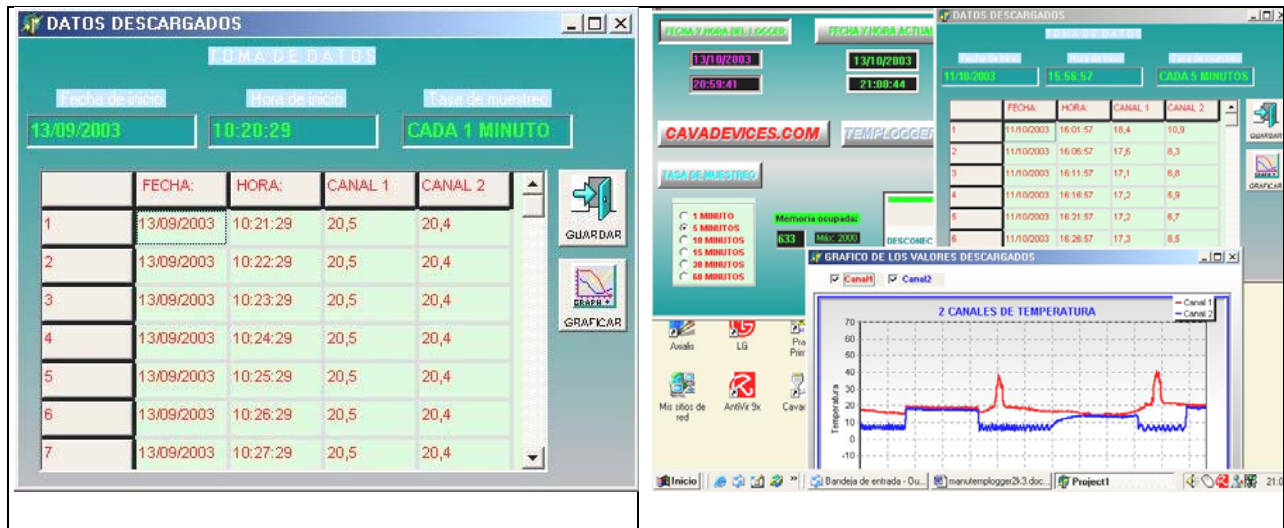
DATOS DESCARGADOS

TOMA DE DATOS

Fecha de inicio
13/09/2003

Hora de inicio
10:20:29

Tasa de muestreo
CADA 1 MINUTO

| | FECHA: | HORA: | CANAL 1 | CANAL 2 |
|---|---|---|---|---|
| 1 | 13/09/2003 | 10:21:29 | 20,5 | 20,4 |
| 2 | 13/09/2003 | 10:22:29 | 20,5 | 20,4 |
| 3 | 13/09/2003 | 10:23:29 | 20,5 | 20,4 |
| 4 | 13/09/2003 | 10:24:29 | 20,5 | 20,4 |
| 5 | 13/09/2003 | 10:25:29 | 20,5 | 20,4 |
| 6 | 13/09/2003 | 10:26:29 | 20,5 | 20,4 |
| 7 | 13/09/2003 | 10:27:29 | 20,5 | 20,4 |

GUARDAR

GRAPH +
GRAFICAR

FECHA Y HORA DEL LOGGER
13/10/2003
20:59:41

FECHA Y HORA ACTUAL
13/10/2003
21:00:44

CAVADEVICES.COM

TEMPLOGGER

TASA DE MUESTREO

1 MINUTO
5 MINUTOS
10 MINUTOS
15 MINUTOS
30 MINUTOS
60 MINUTOS

Memoria ocupada:
633
Máx: 2000

DESCONEC

DATOS DESCARGADOS

TOMA DE DATOS

Fecha de inicio
11/10/2003

Hora de inicio
15:56:57

Tasa de muestreo
CADA 5 MINUTOS

| | FECHA: | HORA: | CANAL 1 | CANAL 2 |
|---|---|---|---|---|
| 1 | 11/10/2003 | 16:01:57 | 18,4 | 10,9 |
| 2 | 11/10/2003 | 16:06:57 | 17,6 | 8,3 |
| 3 | 11/10/2003 | 16:11:57 | 17,1 | 6,8 |
| 4 | 11/10/2003 | 16:16:57 | 17,2 | 5,9 |
| 5 | 11/10/2003 | 16:21:57 | 17,2 | 6,7 |
| 6 | 11/10/2003 | 16:26:57 | 17,3 | 8,5 |

GUARDAR

GRAFICAR

GRAFICO DE LOS VALORES DESCARGADOS

Canal1
Canal2

2 CANALES DE TEMPERATURA

Canal 1
Canal 2

Temperatura

70
60
50
40
30
20
10
0
-10

Avialis
LG
Pra Prin
Mis sitios de red
AntiVir 9x
Cava

Inicio
Bandeja de entrada - Ou...
manutemplogger2k3.doc...
Project1
21:0